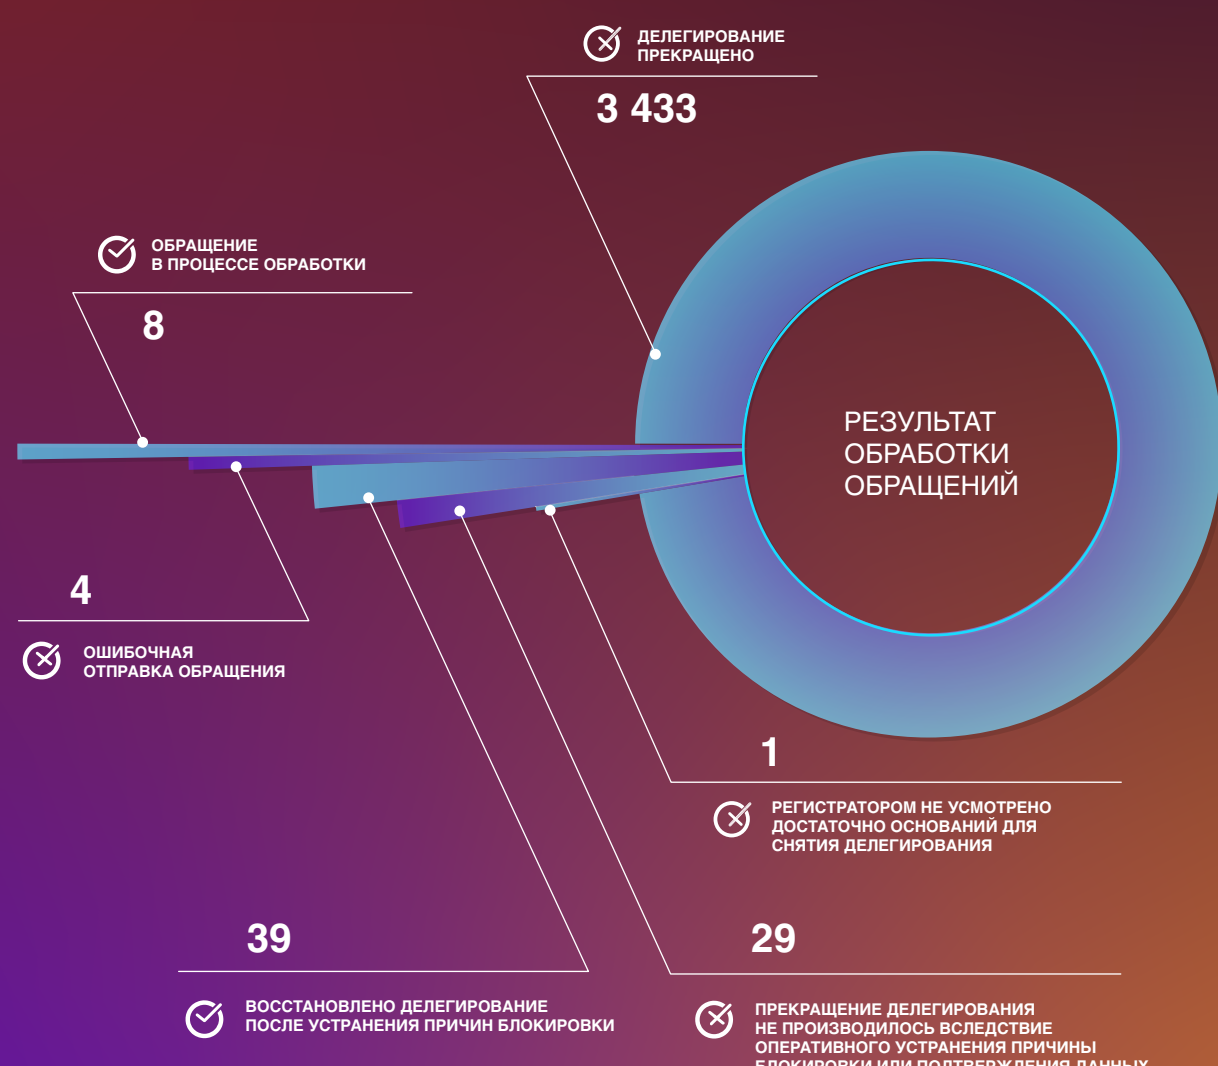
ДЕЛЕГИРОВАНИЕ ПРЕКРАЩЕНО

3 433

ОБРАЩЕНИЕ В ПРОЦЕССЕ ОБРАБОТКИ

8

РЕЗУЛЬТАТ ОБРАБОТКИ ОБРАЩЕНИЙ

4

ОШИБОЧНАЯ ОТПРАВКА ОБРАЩЕНИЯ

1

РЕГИСТРАТОРОМ НЕ УСМОТРЕНО ДОСТАТОЧНО ОСНОВАНИЙ ДЛЯ СНЯТИЯ ДЕЛЕГИРОВАНИЯ

39

ВОССТАНОВЛЕНО ДЕЛЕГИРОВАНИЕ ПОСЛЕ УСТРАНЕНИЯ ПРИЧИН БЛОКИРОВКИ

29

ПРЕКРАЩЕНИЕ ДЕЛЕГИРОВАНИЯ НЕ ПРОИЗВОДИЛОСЬ ВСЛЕДСТВИЕ ОПЕРАТИВНОГО УСТРАНЕНИЯ ПРИЧИНЫ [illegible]